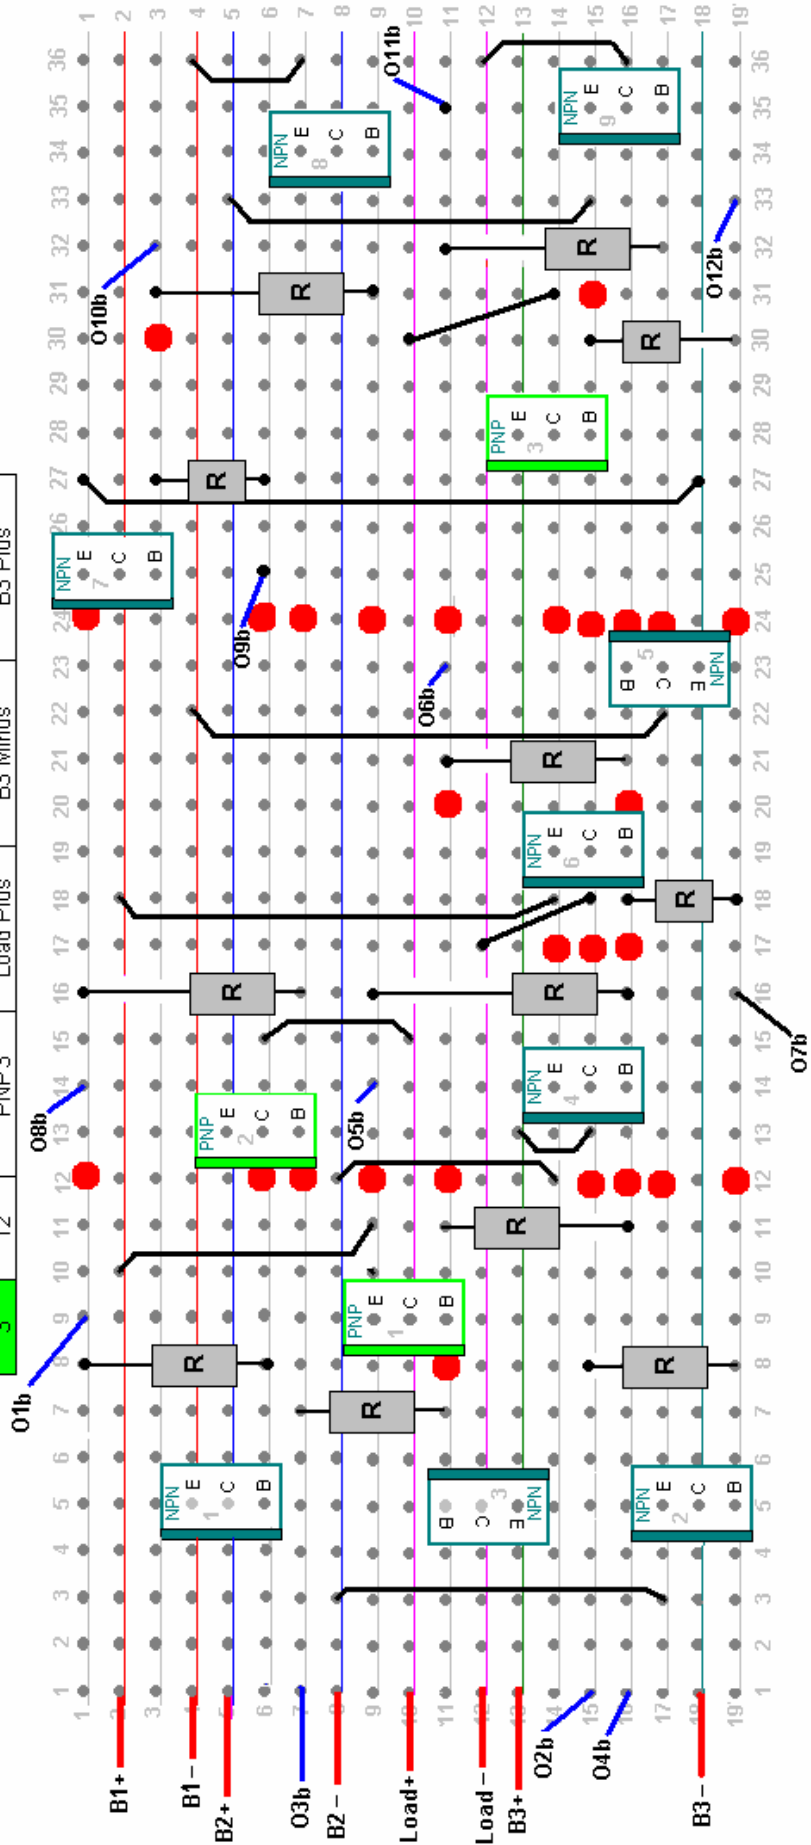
3
12
PNP 3
Load Plus
B3 Minus
B3 Plus

1 2 3 4 5 6 7 8 9 10 11 12 13 14 15 16 17 18 19

36 35 34 33 32 31 30 29 28 27 26 25 24 23 22 21 20 19 18 17 16 15 14 13 12 11 10 9 8 7 6 5 4 3 2 1

O11b
NPN E C B 9
NPN E C B 8
O10b
R
R
R
O12b
R
PNP E C B 3
R
NPN E C B 7
O9b
O6b
NPN E C B 5
R
NPN E C B 6
R
R
R
O7b
O8b
PNP E C B 2
O5b
NPN E C B 4
R
PNP E C B 1
O1b
R
R
R
NPN E C B 1
NPN E C B 3
NPN E C B 2

B1+
B1 –
B2+
O3b
B2 –
Load+
Load –
B3+
O2b
O4b
B3 –